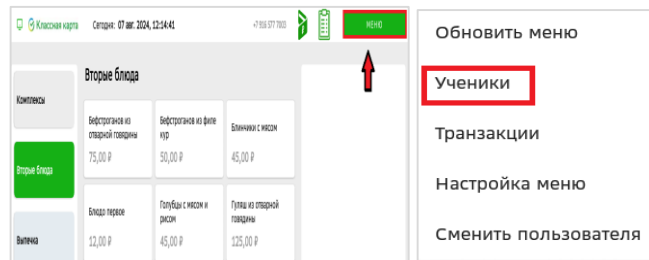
Классная карта Сегодня: 07 авг. 2024, 12:14:41 +7 916 077 7803 МЕНЮ

Комплексы

Вторые блюда

Выпечка

Вторые блюда

Бефстроганов из отварной говядины
75,00 ₽

Бефстроганов из филе кур
50,00 ₽

Блинчики с мясом
45,00 ₽

Блюдо первое
12,00 ₽

Голубцы с мясом и рисом
45,00 ₽

Гуляш из отварной говядины
125,00 ₽

Обновить меню

Ученики

Транзакции

Настройка меню

Сменить пользователя